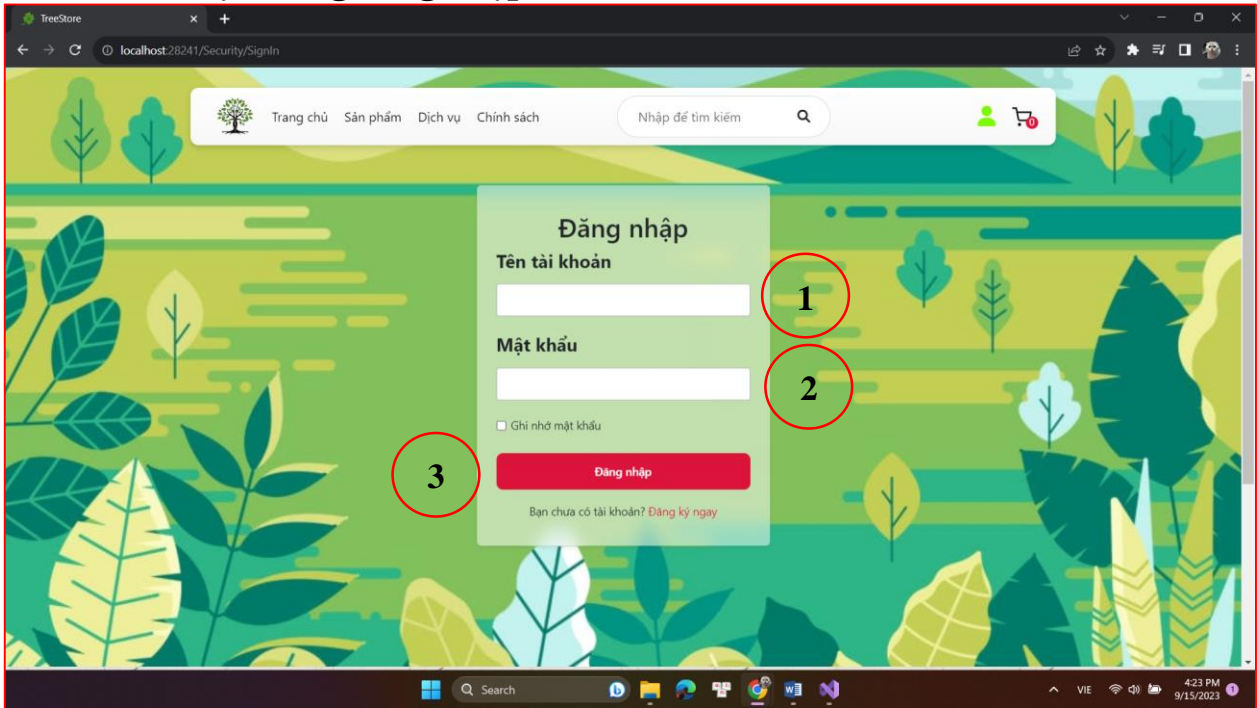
TreeStore

localhost:28241/Security/SignIn

Trang chủ Sản phẩm Dịch vụ Chính sách

Nhập để tìm kiếm

0

Đăng nhập

Tên tài khoản

1

Mật khẩu

2

Ghi nhớ mật khẩu

3

Đăng nhập

Bạn chưa có tài khoản? Đăng ký ngay

Search

VIE

4:23 PM
9/15/2023